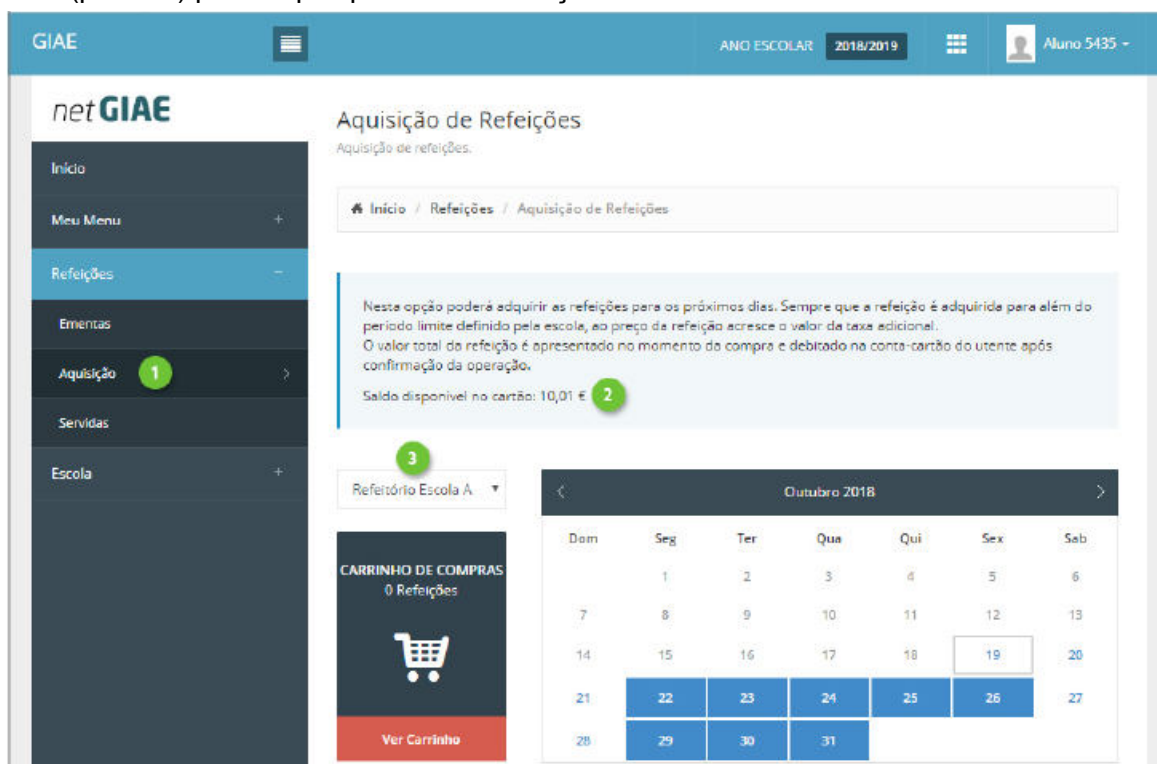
GIAE

ANO ESCOLAR 2018/2019

Aluno 5435

netGIAE

Início

Meu Menu +

Refeições −

Ementas

Aquisição 1

Servidas

Escola +

Aquisição de Refeições

Aquisição de refeições.

Início / Refeições / Aquisição de Refeições

Nesta opção poderá adquirir as refeições para os próximos dias. Sempre que a refeição é adquirida para além do período limite definido pela escola, ao preço da refeição acresce o valor da taxa adicional.
O valor total da refeição é apresentado no momento da compra e debitado na conta-cartão do utente após confirmação da operação.

Saldo disponível no cartão: 10,01 € 2

3

Refeitório Escola A

CARRINHO DE COMPRAS
0 Refeições

Ver Carrinho

Outubro 2018

| Dom | Seg | Ter | Qua | Qui | Sex | Sab |
|---|---|---|---|---|---|---|
| | 1 | 2 | 3 | 4 | 5 | 6 |
| 7 | 8 | 9 | 10 | 11 | 12 | 13 |
| 14 | 15 | 16 | 17 | 18 | 19 | 20 |
| 21 | 22 | 23 | 24 | 25 | 26 | 27 |
| 28 | 29 | 30 | 31 | | | |